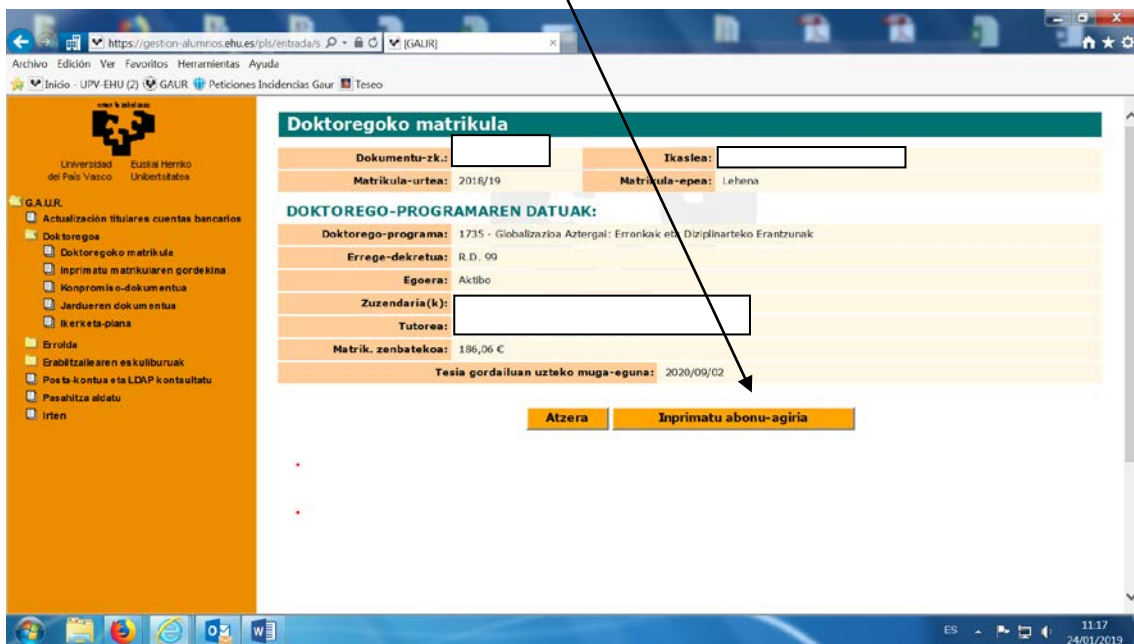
https://gestion-alumnos.ehu.es/pls/entrada/s
[GAUR]

Archivo Edición Ver Favoritos Herramientas Ayuda

Inicio - UPV-EHU (2) GAUR Peticiones Incidencias Gaur Teseo

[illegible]

Universidad del País Vasco Euskal Herriko Unibertsitatea

G.A.U.R.
Actualización titulares cuentas bancarios
Doktoregoa
Doktoregoko matrikula
Inprimatu matrikularen gordekina
Konpromiso-dokumentua
Jardueren dokumentua
Ikerketa-plana
Errolda
Erabiltzailearen eskuliburuak
Posta-kontua eta LDAP kontsultatu
Pasahitza aldatu
Irten

Doktoregoko matrikula

| Dokumentu-zk.: | | Ikaslea: | |
|---|---|---|---|
| Matrikula-urtea: | 2018/19 | Matrikula-epea: | Lehena |

DOKTOREGO-PROGRAMAREN DATUAK:

| Doktorego-programa: | 1735 - Globalizazioa Aztergai: Erronkak eta Diziplinarteko Erantzunak |
|---|---|
| Errege-dekretua: | R.D. 99 |
| Egoera: | Aktibo |
| Zuzendaria(k): | |
| Tutorea: | |
| Matrik. zenbatekoa: | 186,06 € |
| Tesia gordailuan uzteko muga-eguna: | 2020/09/02 |

Atzera
Inprimatu abonu-agiria

ES
11:17
24/01/2019